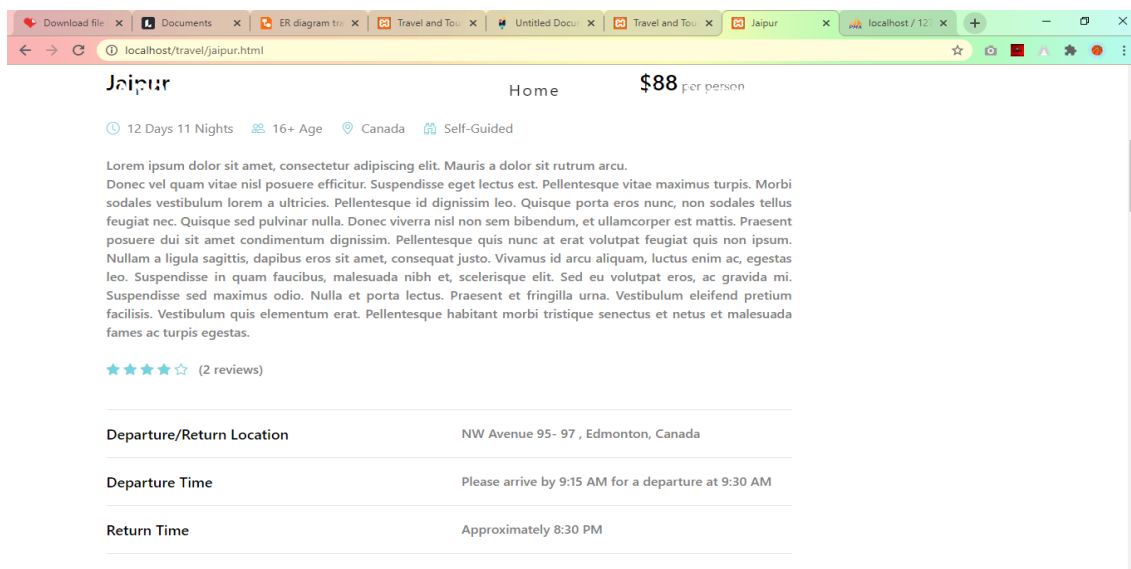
Download file | Documents | ER diagram tra | Travel and Tou | Untitled Docu | Travel and Tou | Jaipur | localhost / 12

localhost/travel/jaipur.html

Jaipur

Home

$88 per person

12 Days 11 Nights 16+ Age Canada Self-Guided

Lorem ipsum dolor sit amet, consectetur adipiscing elit. Mauris a dolor sit rutrum arcu.
Donec vel quam vitae nisl posuere efficitur. Suspendisse eget lectus est. Pellentesque vitae maximus turpis. Morbi sodales vestibulum lorem a ultricies. Pellentesque id dignissim leo. Quisque porta eros nunc, non sodales tellus feugiat nec. Quisque sed pulvinar nulla. Donec viverra nisl non sem bibendum, et ullamcorper est mattis. Praesent posuere dui sit amet condimentum dignissim. Pellentesque quis nunc at erat volutpat feugiat quis non ipsum. Nullam a ligula sagittis, dapibus eros sit amet, consequat justo. Vivamus id arcu aliquam, luctus enim ac, egestas leo. Suspendisse in quam faucibus, malesuada nibh et, scelerisque elit. Sed eu volutpat eros, ac gravida mi. Suspendisse sed maximus odio. Nulla et porta lectus. Praesent et fringilla urna. Vestibulum eleifend pretium facilisis. Vestibulum quis elementum erat. Pellentesque habitant morbi tristique senectus et netus et malesuada fames ac turpis egestas.

(2 reviews)

| Departure/Return Location | NW Avenue 95- 97 , Edmonton, Canada |
|---|---|
| Departure Time | Please arrive by 9:15 AM for a departure at 9:30 AM |
| Return Time | Approximately 8:30 PM |